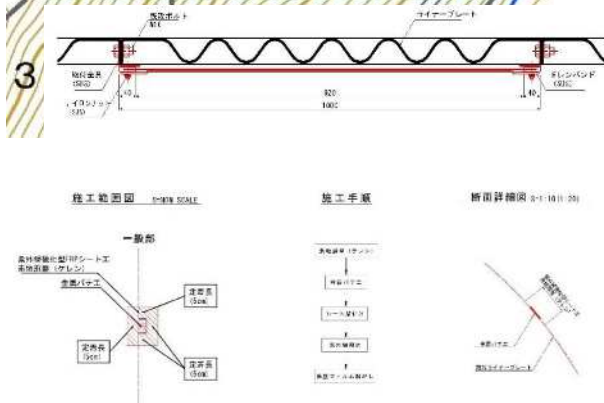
3

高力ボルト

ライナープレート

取付金具

イワシナット

40

920

40

1000

テレンバンド

施工範囲図 S=NON SCALE

施工手順

断面詳細図 S=1:10(1:20)

一般部

紫外線硬化型FRPシート工

金属パテ工

定着長 (5cm)

定着長 (5cm)

定着長 (5cm)

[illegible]

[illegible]

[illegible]

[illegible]

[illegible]

金属パテ工

既設ライナープレート